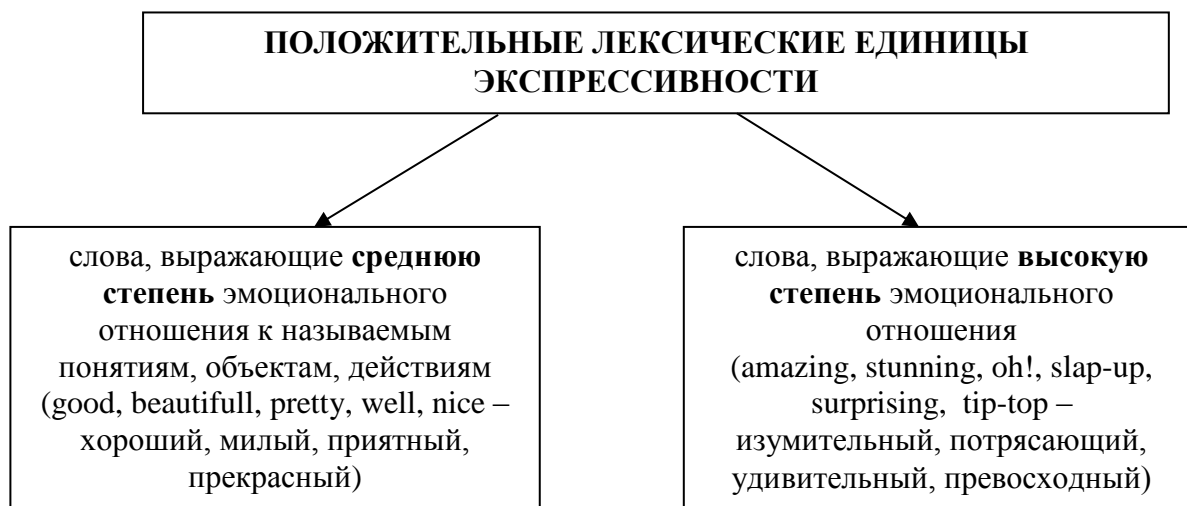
ПОЛОЖИТЕЛЬНЫЕ ЛЕКСИЧЕСКИЕ ЕДИНИЦЫ ЭКСПРЕССИВНОСТИ

слова, выражающие **среднюю степень** эмоционального отношения к называемым понятиям, объектам, действиям (good, beautifull, pretty, well, nice – хороший, милый, приятный, прекрасный)

слова, выражающие **высокую степень** эмоционального отношения (amazing, stunning, oh!, slap-up, surprising, tip-top – изумительный, потрясающий, удивительный, превосходный)